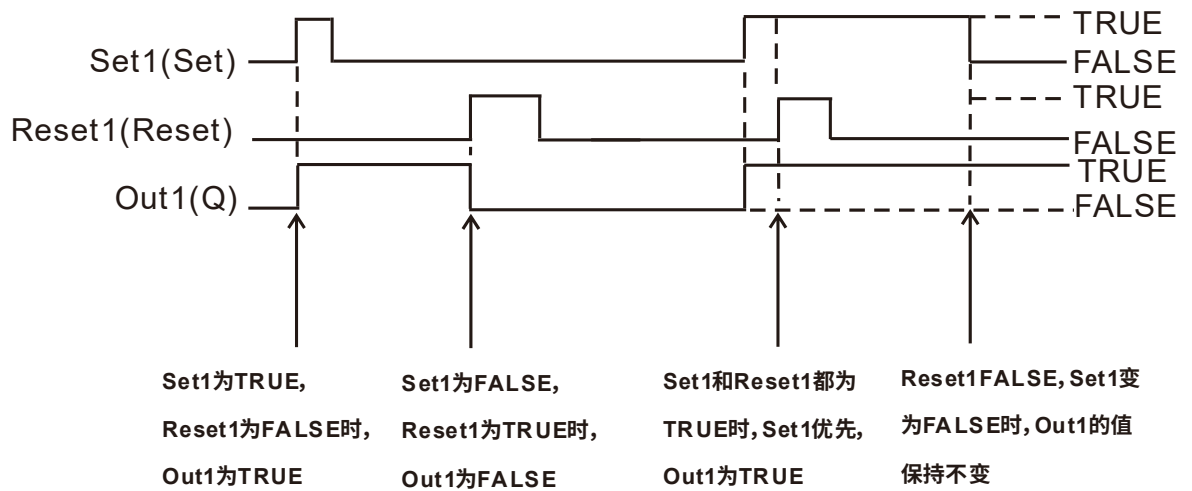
TRUE
Set1(Set)
FALSE
TRUE
Reset1(Reset)
FALSE
TRUE
Out1(Q)
FALSE

Set1为TRUE, Reset1为FALSE时, Out1为TRUE

Set1为FALSE, Reset1为TRUE时, Out1为FALSE

Set1和Reset1都为TRUE时, Set1优先, Out1为TRUE

Reset1FALSE, Set1变为FALSE时, Out1的值保持不变